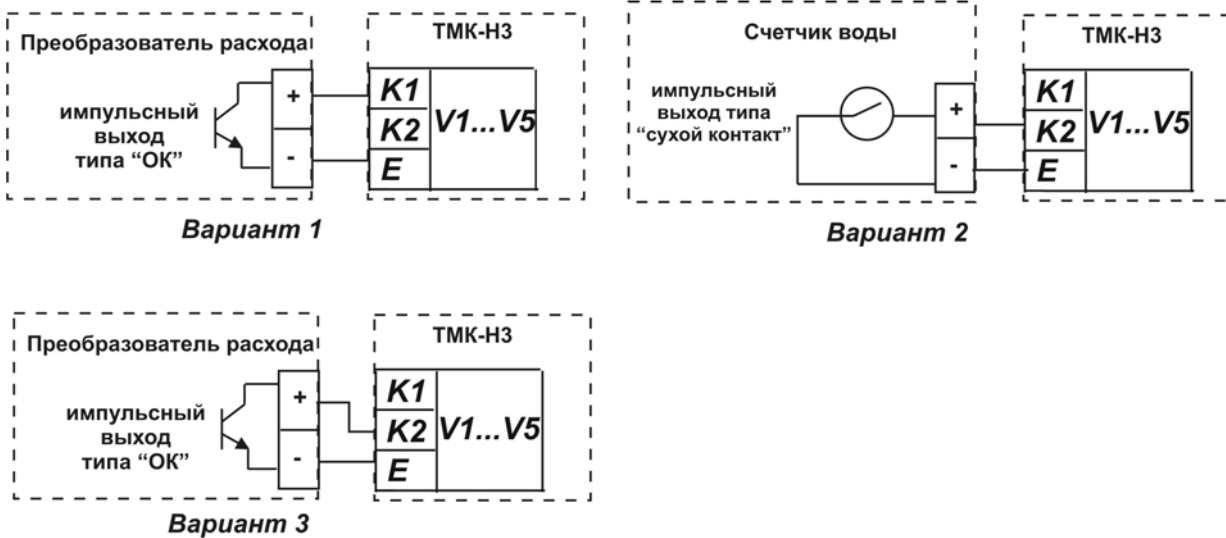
Преобразователь расхода

импульсный выход типа “ОК”

+

-

ТМК-Н3

K1

K2

E

V1...V5

Вариант 1

Счетчик воды

импульсный выход типа “сухой контакт”

+

-

ТМК-Н3

K1

K2

E

V1...V5

Вариант 2

Преобразователь расхода

импульсный выход типа “ОК”

+

-

ТМК-Н3

K1

K2

E

V1...V5

Вариант 3